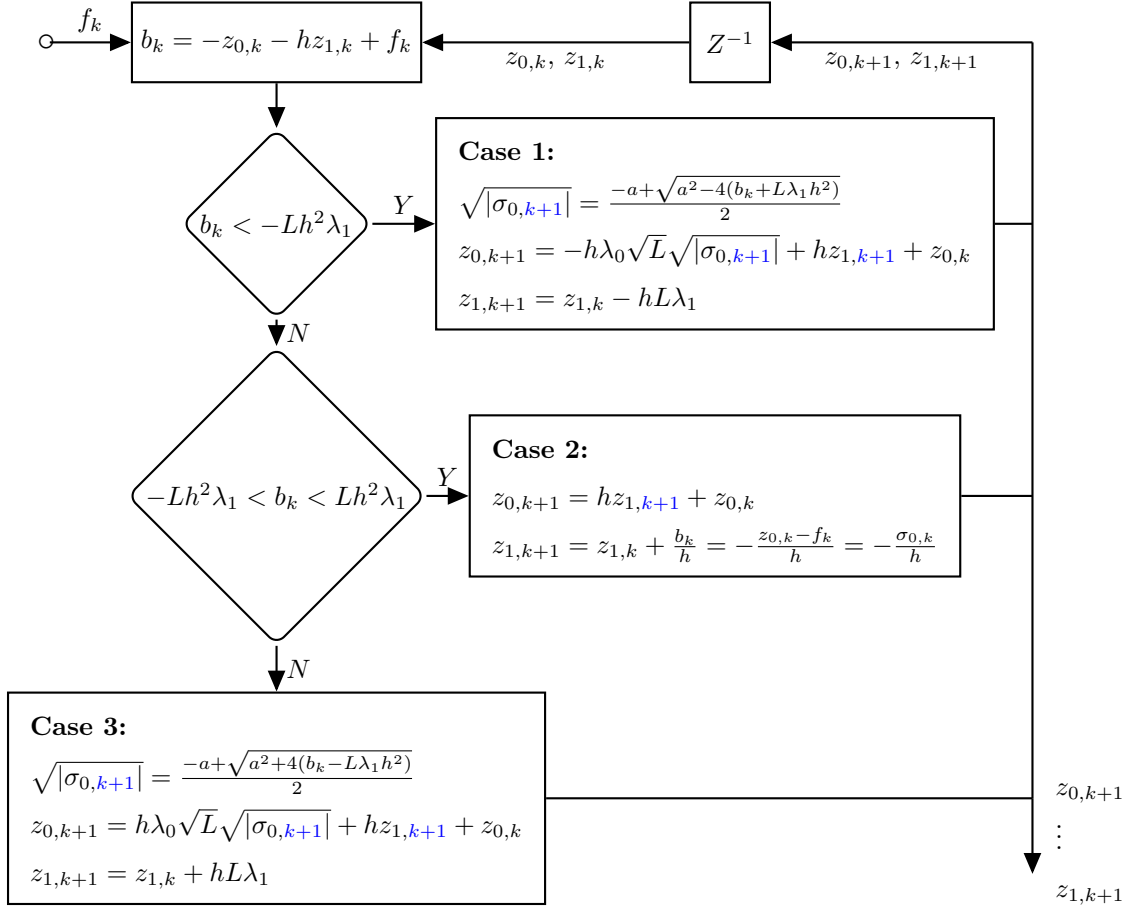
$f_k$

$b_k = -z_{0,k} - hz_{1,k} + f_k$

$z_{0,k},\ z_{1,k}$

$Z^{-1}$

$z_{0,k+1},\ z_{1,k+1}$

$b_k < -Lh^2\lambda_1$

$Y$

**Case 1:**

$\sqrt{|\sigma_{0,k+1}|} = \frac{-a+\sqrt{a^2-4(b_k+L\lambda_1 h^2)}}{2}$

$z_{0,k+1} = -h\lambda_0\sqrt{L}\sqrt{|\sigma_{0,k+1}|} + hz_{1,k+1} + z_{0,k}$

$z_{1,k+1} = z_{1,k} - hL\lambda_1$

$N$

$-Lh^2\lambda_1 < b_k < Lh^2\lambda_1$

$Y$

**Case 2:**

$z_{0,k+1} = hz_{1,k+1} + z_{0,k}$

$z_{1,k+1} = z_{1,k} + \frac{b_k}{h} = -\frac{z_{0,k}-f_k}{h} = -\frac{\sigma_{0,k}}{h}$

$N$

**Case 3:**

$\sqrt{|\sigma_{0,k+1}|} = \frac{-a+\sqrt{a^2+4(b_k-L\lambda_1 h^2)}}{2}$

$z_{0,k+1} = h\lambda_0\sqrt{L}\sqrt{|\sigma_{0,k+1}|} + hz_{1,k+1} + z_{0,k}$

$z_{1,k+1} = z_{1,k} + hL\lambda_1$

$z_{0,k+1}$
$\vdots$
$z_{1,k+1}$